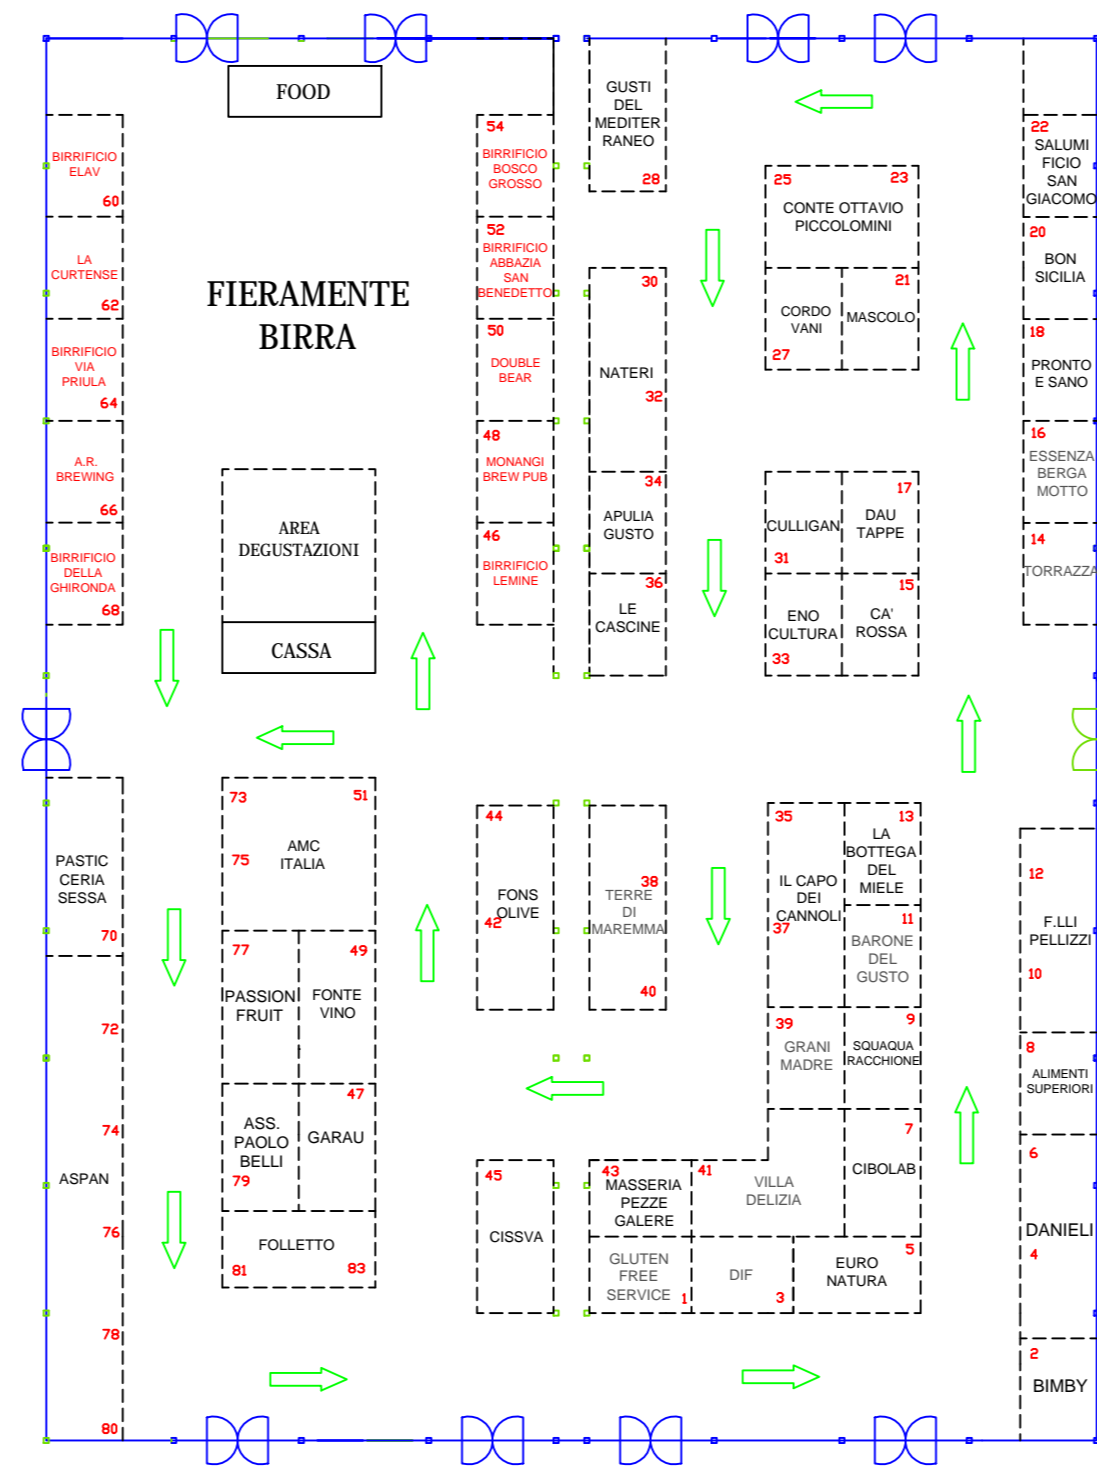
FOOD

FIERAMENTE
BIRRA

BIRRIFICIO ELAV 60
LA CURTENSE 62
BIRRIFICIO VIA PRIULA 64
A.R. BREWING 66
BIRRIFICIO DELLA GHIRONDA 68

AREA DEGUSTAZIONI
CASSA

54 BIRRIFICIO BOSCO GROSSO
52 BIRRIFICIO ABBAZIA SAN BENEDETTO
50 DOUBLE BEAR
48 MONANGI BREW PUB
46 BIRRIFICIO LEMINE

GUSTI DEL MEDITER RANEO 28
30 NATERI 32
34 APULIA GUSTO
36 LE CASCINE

25 23 CONTE OTTAVIO PICCOLOMINI
CORDO VANI 27
21 MASCOLO
CULLIGAN 31
17 DAU TAPPE
ENO CULTURA 33
15 CA' ROSSA

22 SALUMI FICIO SAN GIACOMO
20 BON SICILIA
18 PRONTO E SANO
16 ESSENZA BERGA MOTTO
14 TORRAZZA

PASTIC CERIA SESSA 70
72
74
ASPAN
76
78
80

73 51 AMC ITALIA 75
77 PASSION FRUIT
49 FONTE VINO
ASS. PAOLO BELLI 79
47 GARAU
FOLLETTO 81 83

44 FONS OLIVE 42
38 TERRE DI MAREMMA 40

35 IL CAPO DEI CANNOLI 37
13 LA BOTTEGA DEL MIELE
11 BARONE DEL GUSTO
39 GRANI MADRE
9 SQUAQUA RACCHIONE
7 CIBOLAB

12 F.LLI PELLIZZI 10
8 ALIMENTI SUPERIORI
6 DANIELI 4
2 BIMBY

45 CISSVA
43 MASSERIA PEZZE GALERE
41 VILLA DELIZIA
GLUTEN FREE SERVICE 1
DIF 3
5 EURO NATURA